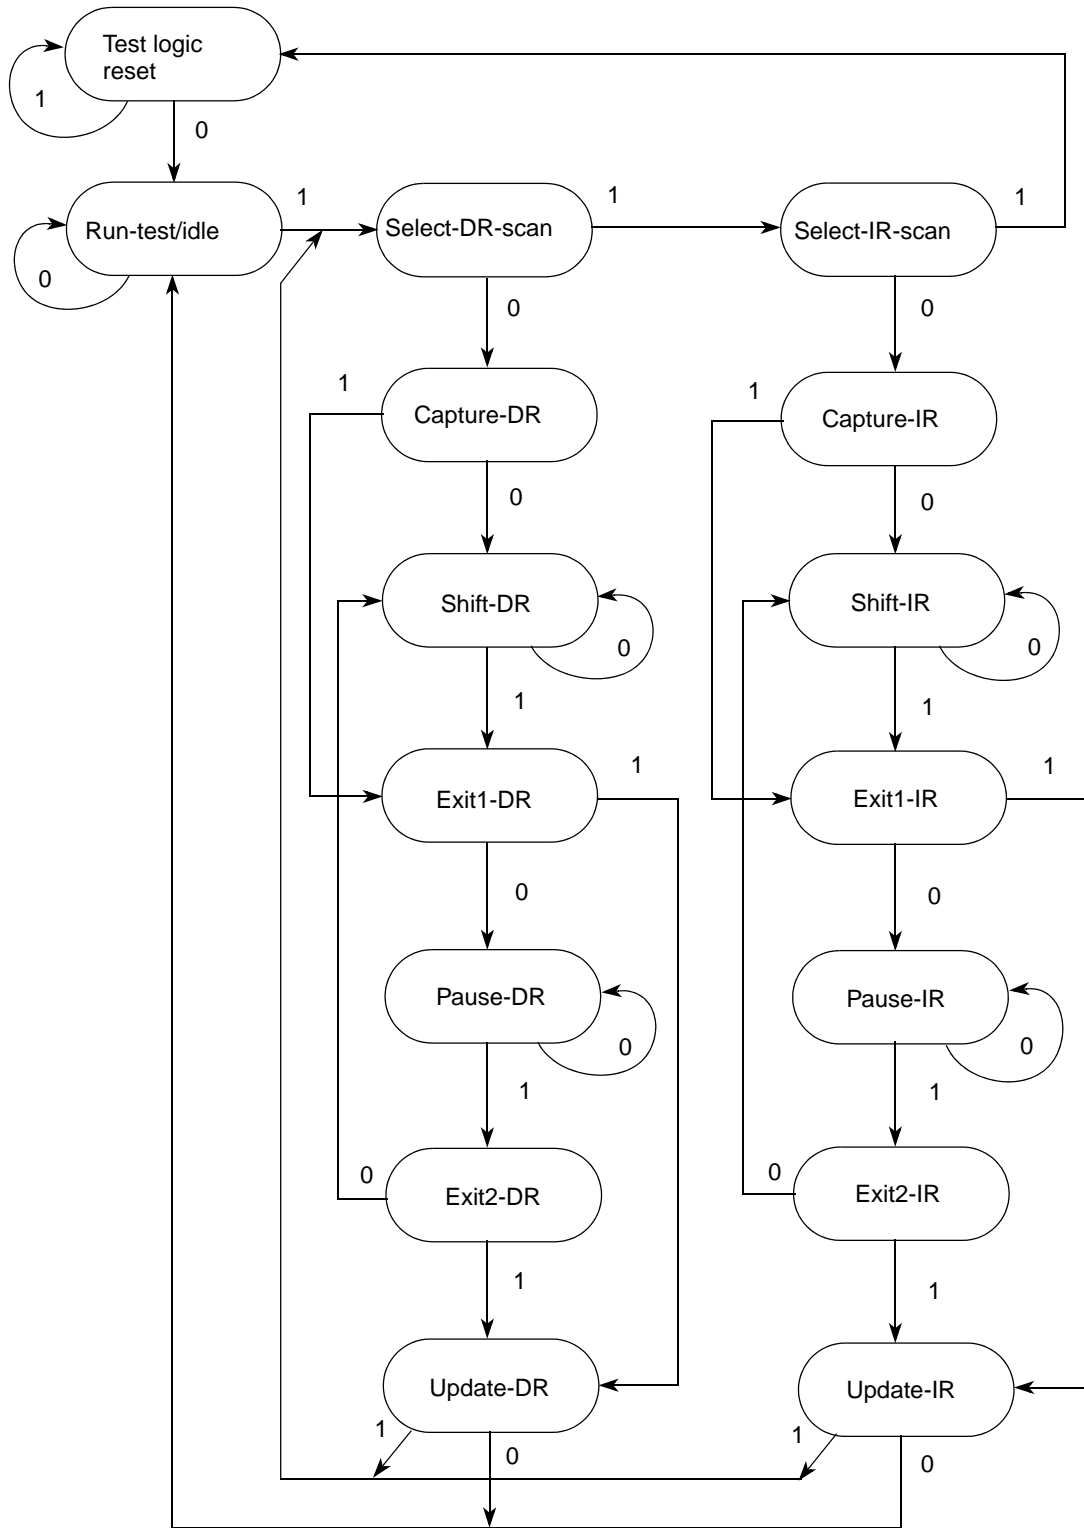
Test logic reset

1

0

Run-test/idle

0

1

Select-DR-scan

1

Select-IR-scan

1

0

0

1

Capture-DR

1

Capture-IR

0

0

Shift-DR

0

Shift-IR

0

1

1

1

Exit1-DR

Exit1-IR

1

0

0

Pause-DR

0

Pause-IR

0

1

1

0

Exit2-DR

0

Exit2-IR

1

1

Update-DR

Update-IR

1

0

1

0